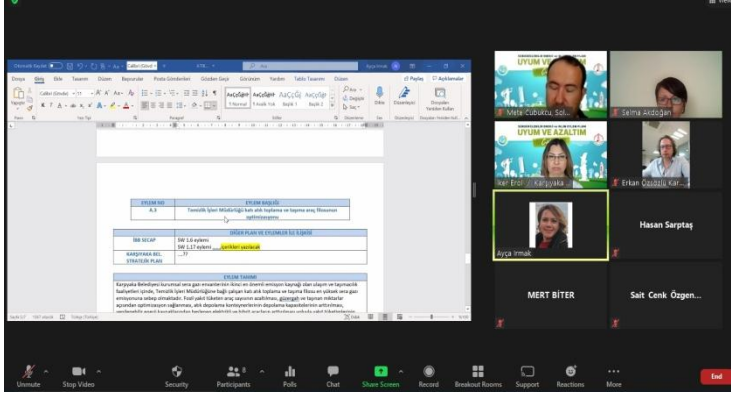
Dosya Giriş Ekle Tasarım Düzen Başvurular Posta Gönderileri Gözden Geçir Görünüm Yardım Tablo Tasarımı Düzen

Paylaş Açıklamalar

AaÇçĞğIi Normal AaÇçĞğIi Aralık Yok AaÇçĞğ Başlık 1 AaÇçĞğ Başlık 2

| EYLEM NO | EYLEM BAŞLIĞI |
|---|---|
| A.3 | Temizlik İşleri Müdürlüğü'nün atık toplama ve taşıma araç filosunun optimizasyonu |

| DİĞER PLAN VE EYLEMLER İLE İLİŞKİSİ | |
|---|---|
| İBB SECAP | SW 1.6 eylemi SW 1.17 eylemi ......içerikleri yazılacak |
| KARŞIYAKA BEL. STRATEJİK PLANI | ...?? |

EYLEM TANIMI

Karşıyaka Belediyesi kurumsal sera gazı envanterinin ikinci en önemli emisyon kaynağı olan ulaşım ve taşımacılık faaliyetleri içinde, Temizlik İşleri Müdürlüğüne bağlı çalışan katı atık toplama ve taşıma filosu en yüksek sera gazı emisyonuna sebep olmaktadır. Fosil yakıt tüketen araç sayısının azaltılması, güzergah ve taşınan miktarlar açısından optimizasyon sağlanması, atık depolama konteynerlerinin depolama kapasitelerinin arttırılması, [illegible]

UYUM VE AZALTIM

Mete Cubukcu, Şşi...

Selma Akdoğan

UYUM VE AZALTIM

İkel Erol - Karşıyaka

Erkan Özdağlı Kar...

Hasan Sarptaş

Ayça Irmak

MERT BİTER

Sait Cenk Özgen...

Unmute

Stop Video

Security

Participants

Polls

Chat

Share Screen

Record

Breakout Rooms

Support

Reactions

More

End